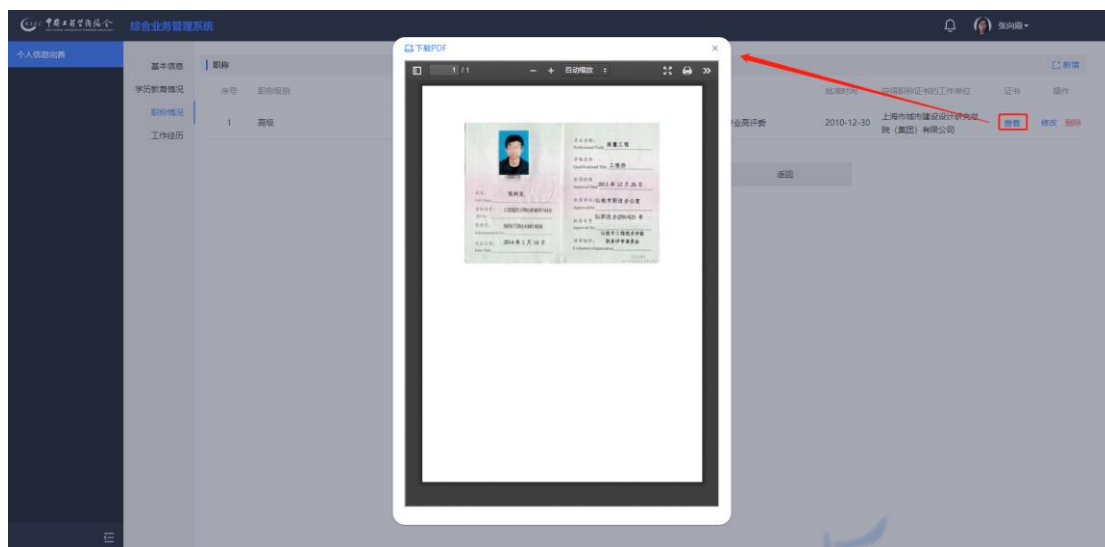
中国工程咨询协会

综合业务管理系统

张向鑫

个人信息完善

基本信息

学历教育情况

职称情况

工作经历

职称

新增

序号 职称级别

批准时间 获得职称证书的工作单位 证书 操作

1 高级

业高评委

2010-12-30 上海市城市建设设计研究总院（集团）有限公司 查看 修改 删除

返回

下载PDF

×

1 / 1

— + 自动缩放

专业名称 Professional Field 道路工程

资格名称 Qualification Title 工程师

批准时间 Approval Date 2012 年 12 月 26 日

姓名 Full Name 张州北

批准机关 Approval By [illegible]

证书编号 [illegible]

发证日期 2014 年 1 月 16 日

评审组织 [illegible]